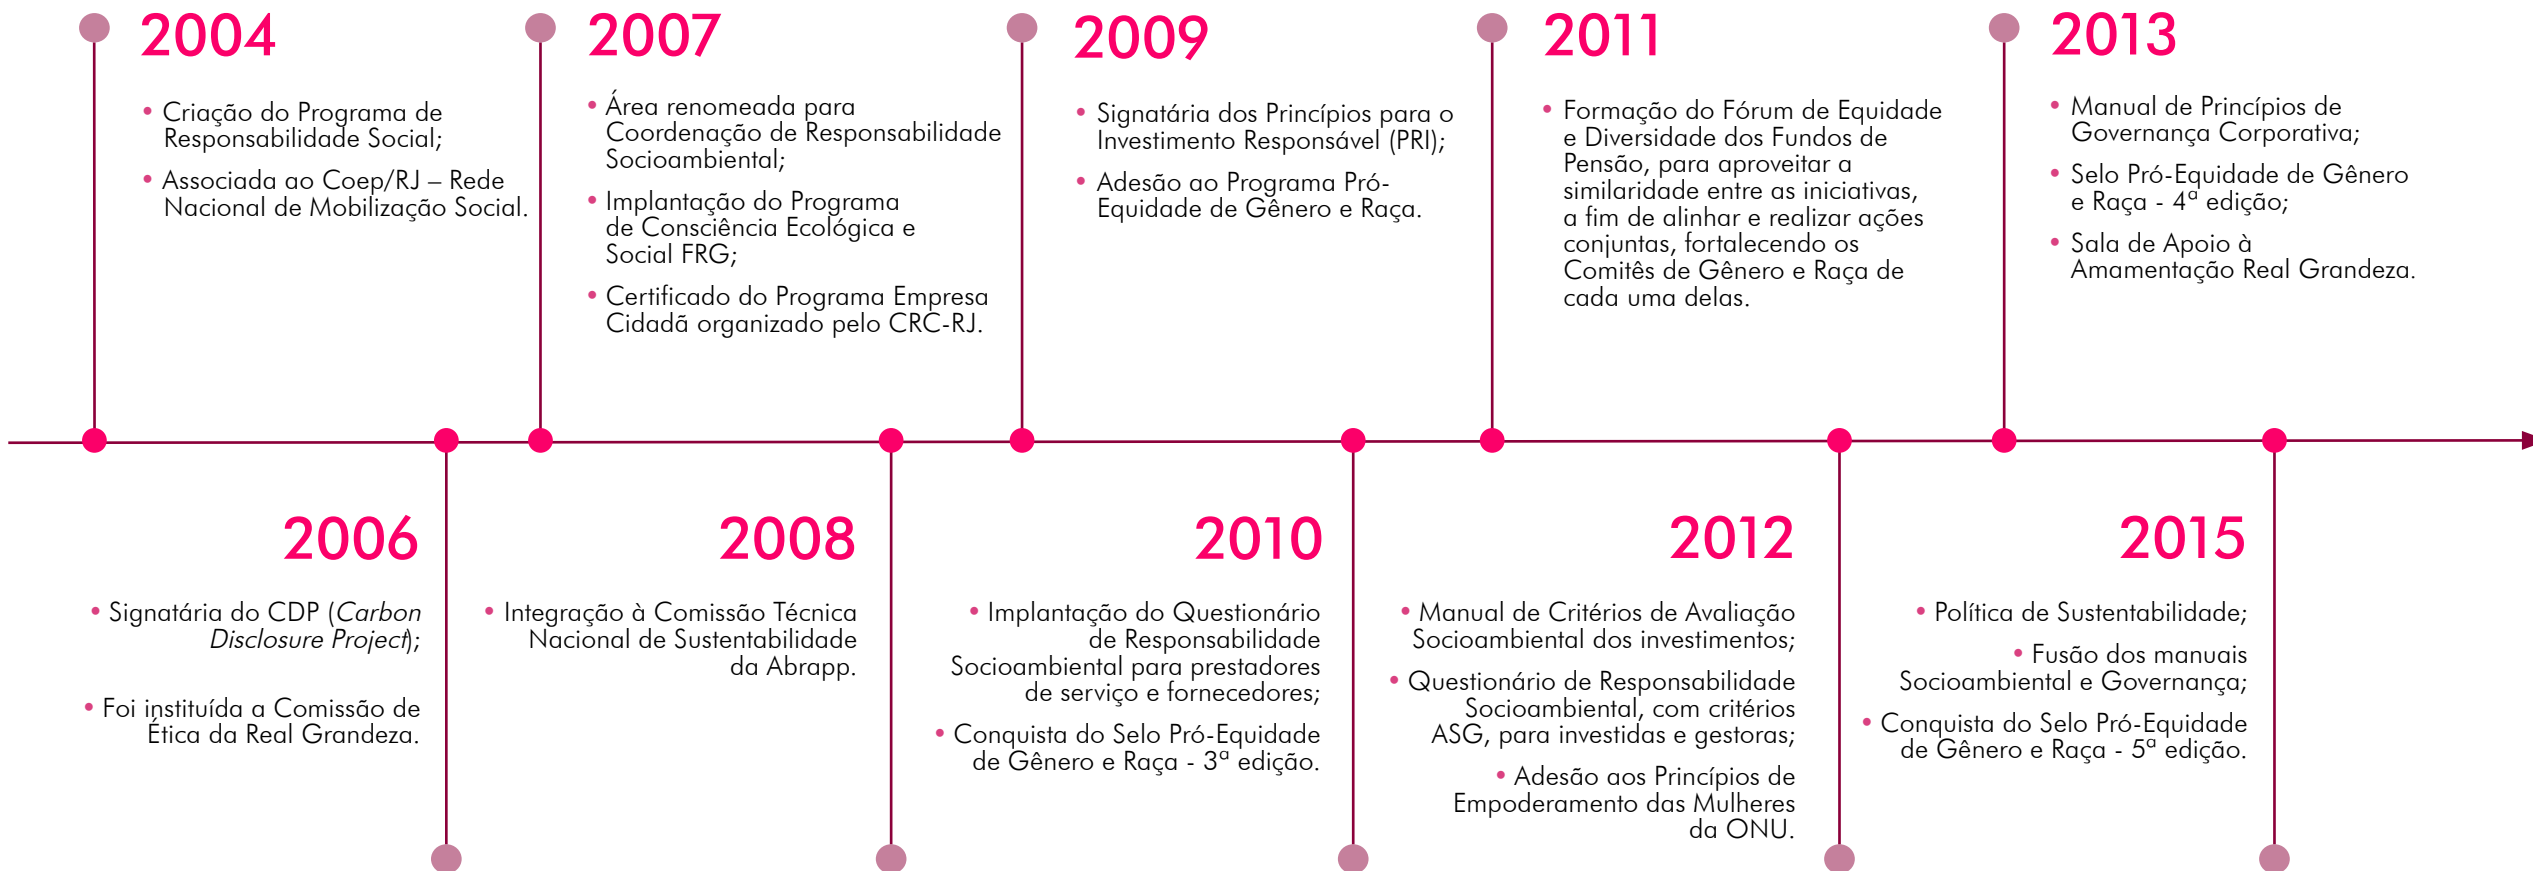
2004

• Criação do Programa de Responsabilidade Social;

• Associada ao Coep/RJ – Rede Nacional de Mobilização Social.

2007

• Área renomeada para Coordenação de Responsabilidade Socioambiental;

• Implantação do Programa de Consciência Ecológica e Social FRG;

• Certificado do Programa Empresa Cidadã organizado pelo CRC-RJ.

2009

• Signatária dos Princípios para o Investimento Responsável (PRI);

• Adesão ao Programa Pró-Equidade de Gênero e Raça.

2011

• Formação do Fórum de Equidade e Diversidade dos Fundos de Pensão, para aproveitar a similaridade entre as iniciativas, a fim de alinhar e realizar ações conjuntas, fortalecendo os Comitês de Gênero e Raça de cada uma delas.

2013

• Manual de Princípios de Governança Corporativa;

• Selo Pró-Equidade de Gênero e Raça - 4ª edição;

• Sala de Apoio à Amamentação Real Grandeza.

2006

• Signatária do CDP (*Carbon Disclosure Project*);

• Foi instituída a Comissão de Ética da Real Grandeza.

2008

• Integração à Comissão Técnica Nacional de Sustentabilidade da Abrapp.

2010

• Implantação do Questionário de Responsabilidade Socioambiental para prestadores de serviço e fornecedores;

• Conquista do Selo Pró-Equidade de Gênero e Raça - 3ª edição.

2012

• Manual de Critérios de Avaliação Socioambiental dos investimentos;

• Questionário de Responsabilidade Socioambiental, com critérios ASG, para investidas e gestoras;

• Adesão aos Princípios de Empoderamento das Mulheres da ONU.

2015

• Política de Sustentabilidade;

• Fusão dos manuais Socioambiental e Governança;

• Conquista do Selo Pró-Equidade de Gênero e Raça - 5ª edição.